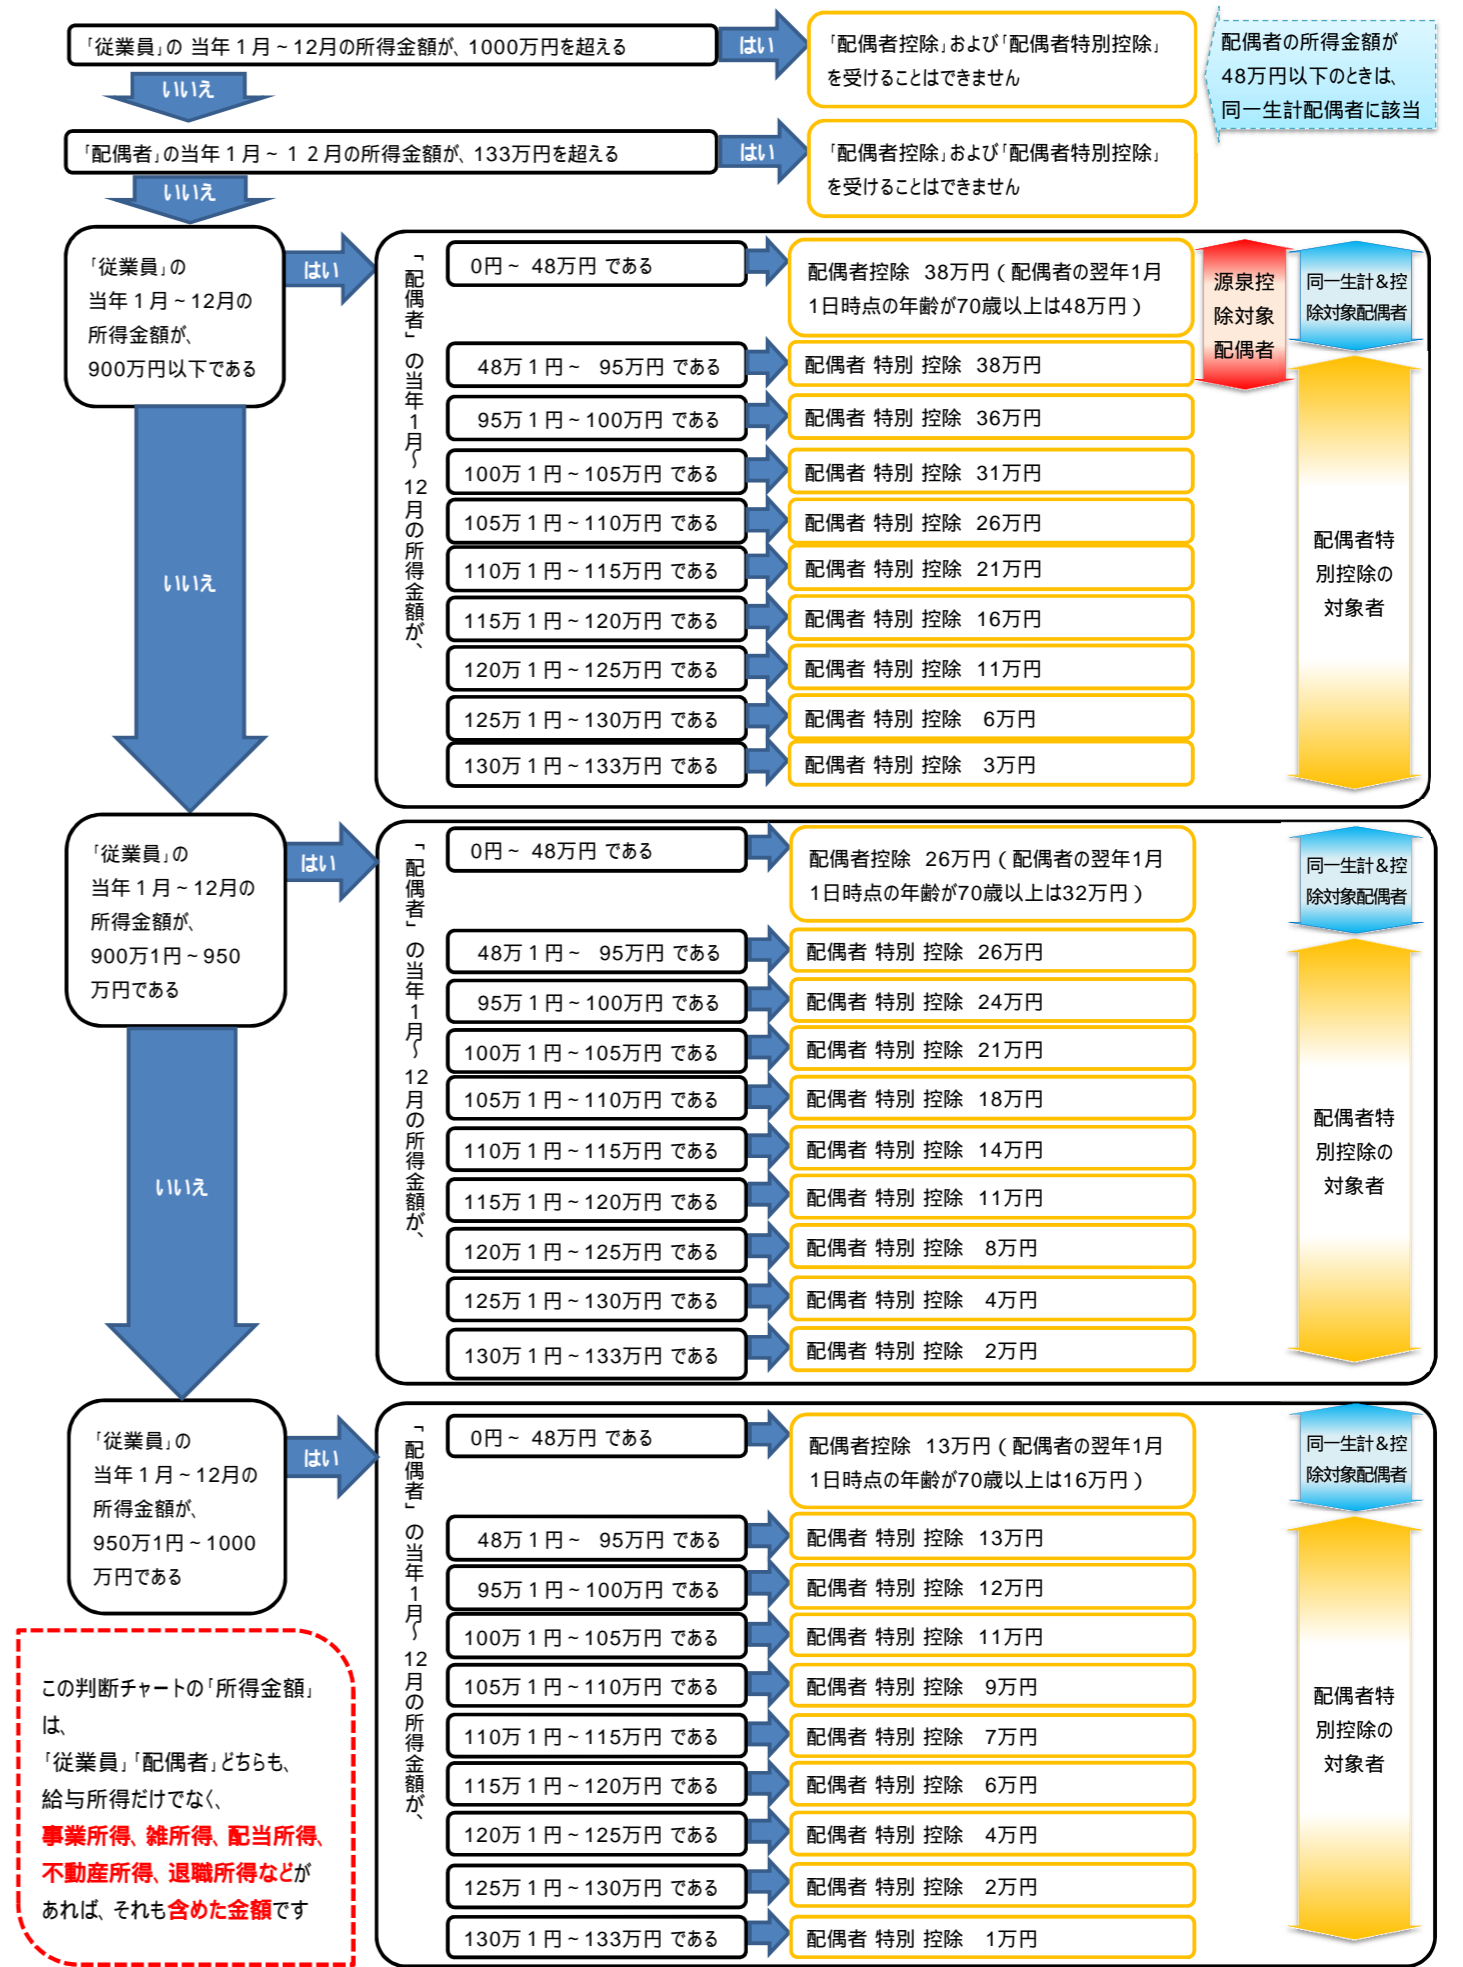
「従業員」の 当年１月～12月の所得金額が、1000万円を超える
はい
「配偶者控除」および「配偶者特別控除」を受けることはできません
配偶者の所得金額が、48万円以下のときは、同一生計配偶者に該当
いいえ
「配偶者」の当年１月～１２月の所得金額が、133万円を超える
はい
「配偶者控除」および「配偶者特別控除」を受けることはできません
いいえ

「従業員」の当年１月～12月の所得金額が、900万円以下である
はい
「配偶者」の当年１月～12月の所得金額が、
0円～ 48万円 である
配偶者控除 38万円（配偶者の翌年1月1日時点の年齢が70歳以上は48万円）
源泉控除対象配偶者
同一生計&控除対象配偶者
48万１円～ 95万円 である
配偶者 特別 控除 38万円
95万１円～100万円 である
配偶者 特別 控除 36万円
100万１円～105万円 である
配偶者 特別 控除 31万円
105万１円～110万円 である
配偶者 特別 控除 26万円
110万１円～115万円 である
配偶者 特別 控除 21万円
115万１円～120万円 である
配偶者 特別 控除 16万円
120万１円～125万円 である
配偶者 特別 控除 11万円
125万１円～130万円 である
配偶者 特別 控除 6万円
130万１円～133万円 である
配偶者 特別 控除 3万円
配偶者特別控除の対象者
いいえ

「従業員」の当年１月～12月の所得金額が、900万1円～950万円である
はい
「配偶者」の当年１月～12月の所得金額が、
0円～ 48万円 である
配偶者控除 26万円（配偶者の翌年1月1日時点の年齢が70歳以上は32万円）
同一生計&控除対象配偶者
48万１円～ 95万円 である
配偶者 特別 控除 26万円
95万１円～100万円 である
配偶者 特別 控除 24万円
100万１円～105万円 である
配偶者 特別 控除 21万円
105万１円～110万円 である
配偶者 特別 控除 18万円
110万１円～115万円 である
配偶者 特別 控除 14万円
115万１円～120万円 である
配偶者 特別 控除 11万円
120万１円～125万円 である
配偶者 特別 控除 8万円
125万１円～130万円 である
配偶者 特別 控除 4万円
130万１円～133万円 である
配偶者 特別 控除 2万円
配偶者特別控除の対象者
いいえ

「従業員」の当年１月～12月の所得金額が、950万1円～1000万円である
はい
「配偶者」の当年１月～12月の所得金額が、
0円～ 48万円 である
配偶者控除 13万円（配偶者の翌年1月1日時点の年齢が70歳以上は16万円）
同一生計&控除対象配偶者
48万１円～ 95万円 である
配偶者 特別 控除 13万円
95万１円～100万円 である
配偶者 特別 控除 12万円
100万１円～105万円 である
配偶者 特別 控除 11万円
105万１円～110万円 である
配偶者 特別 控除 9万円
110万１円～115万円 である
配偶者 特別 控除 7万円
115万１円～120万円 である
配偶者 特別 控除 6万円
120万１円～125万円 である
配偶者 特別 控除 4万円
125万１円～130万円 である
配偶者 特別 控除 2万円
130万１円～133万円 である
配偶者 特別 控除 1万円
配偶者特別控除の対象者

この判断チャートの「所得金額」は、「従業員」「配偶者」どちらも、給与所得だけでなく、事業所得、雑所得、配当所得、不動産所得、退職所得などがあれば、それも含めた金額です